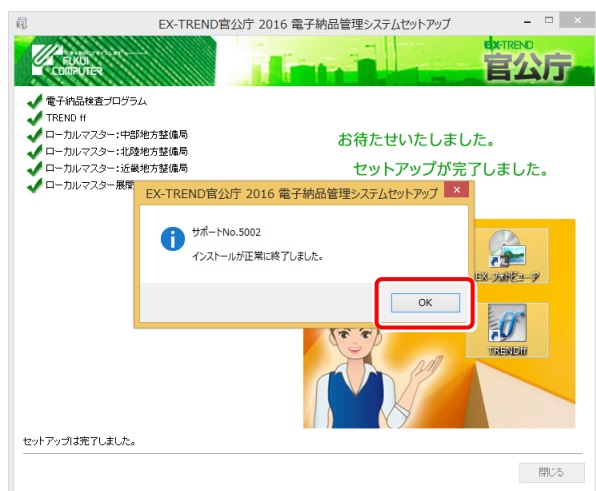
EX-TREND官公庁 2016 電子納品管理システムセットアップ

FUKUI COMPUTER

EX-TREND 官公庁

電子納品検査プログラム
TREND ff
ローカルマスター：中部地方整備局
ローカルマスター：北陸地方整備局
ローカルマスター：近畿地方整備局
ローカルマスター展開

お待たせいたしました。

セットアップが完了しました。

EX-TREND官公庁 2016 電子納品管理システムセットアップ

サポートNo.5002
インストールが正常に終了しました。

OK

EX フォトビューア

TREND ff

セットアップは完了しました。

閉じる